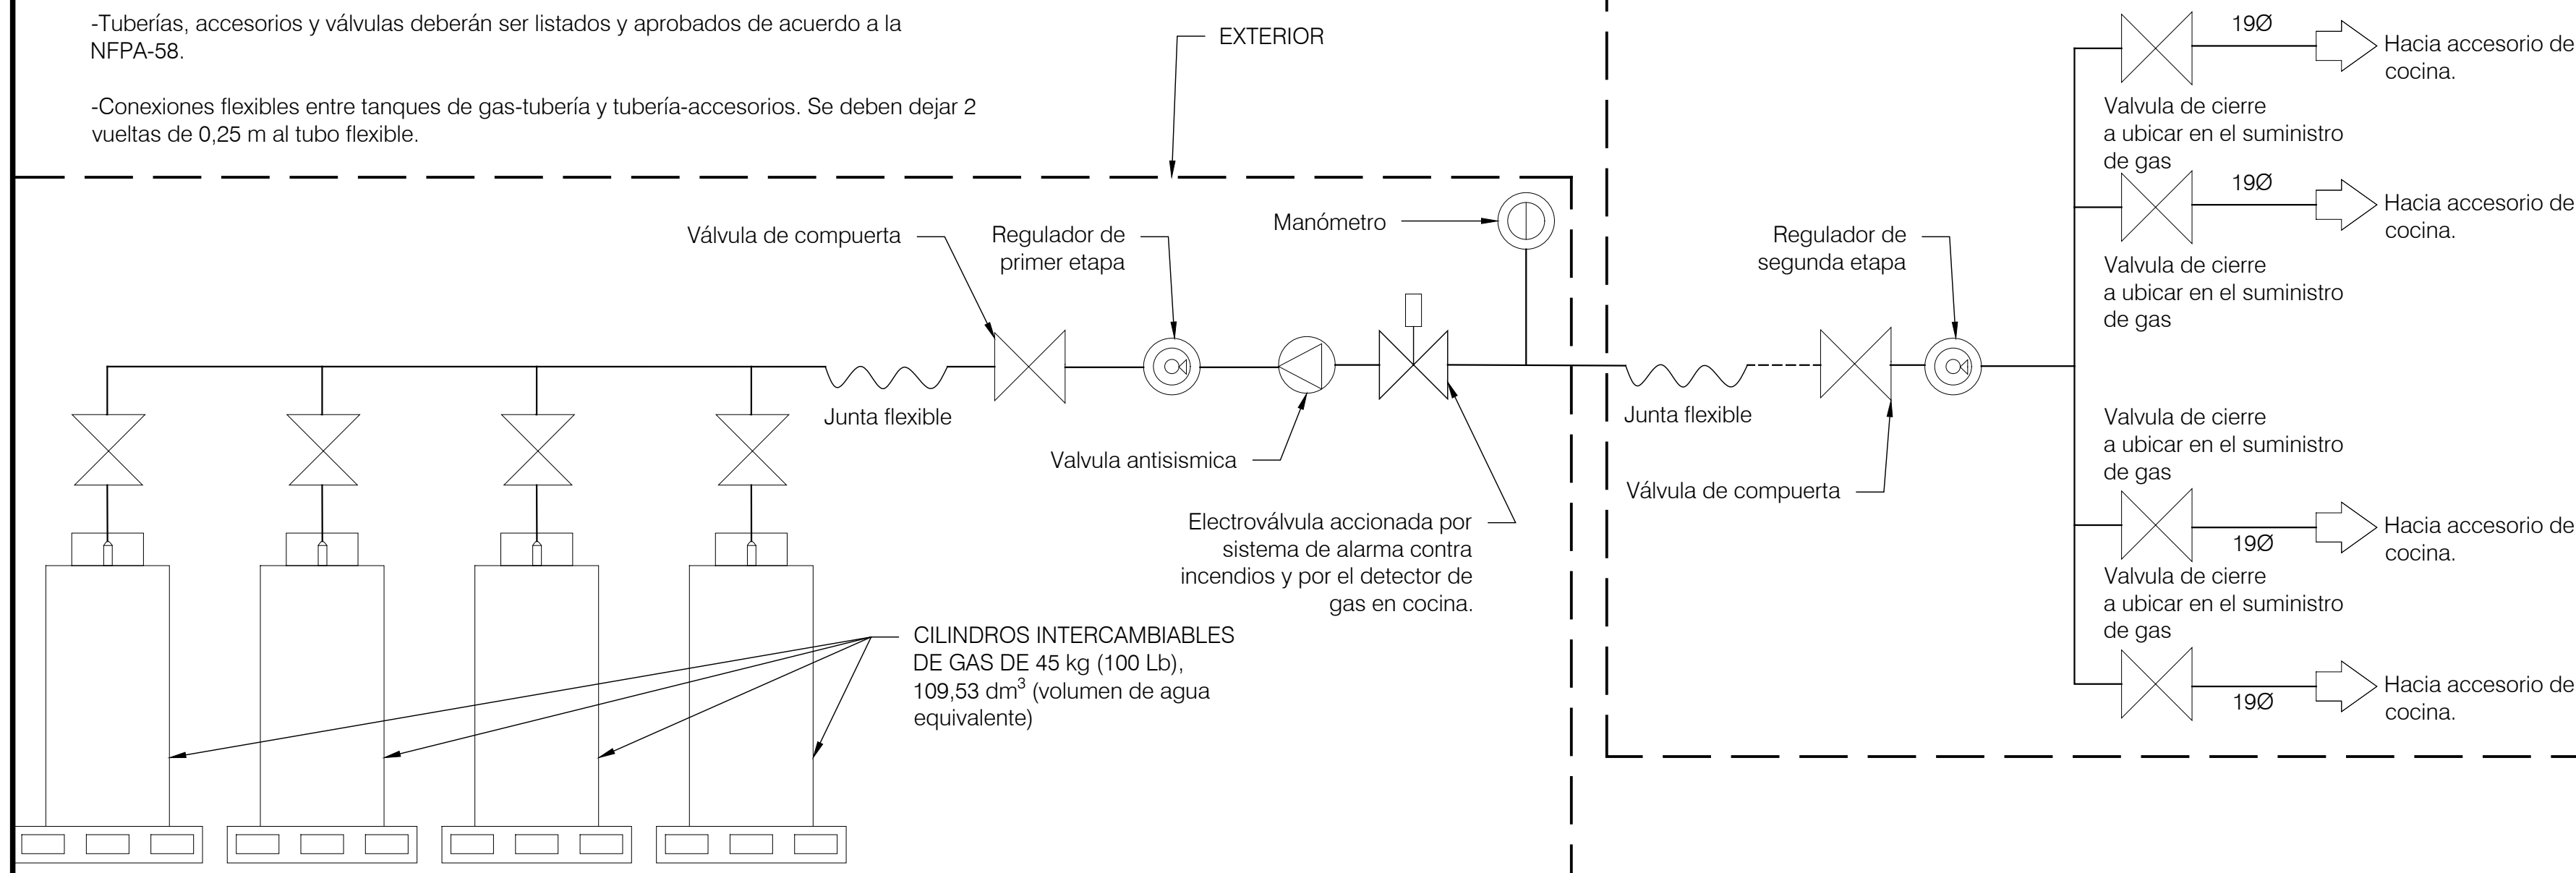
-Tuberías, accesorios y válvulas deberán ser listados y aprobados de acuerdo a la NFPA-58.

-Conexiones flexibles entre tanques de gas-tubería y tubería-accesorios. Se deben dejar 2 vueltas de 0,25 m al tubo flexible.

EXTERIOR

Válvula de compuerta

Regulador de primer etapa

Manómetro

Junta flexible

Valvula antisismica

Electroválvula accionada por sistema de alarma contra incendios y por el detector de gas en cocina.

CILINDROS INTERCAMBIABLES DE GAS DE 45 kg (100 Lb), 109,53 dm$^3$ (volumen de agua equivalente)

Regulador de segunda etapa

Junta flexible

Válvula de compuerta

19Ø

Hacia accesorio de cocina.

Valvula de cierre a ubicar en el suministro de gas

19Ø

Hacia accesorio de cocina.

Valvula de cierre a ubicar en el suministro de gas

Valvula de cierre a ubicar en el suministro de gas

19Ø

Hacia accesorio de cocina.

Valvula de cierre a ubicar en el suministro de gas

19Ø

Hacia accesorio de cocina.